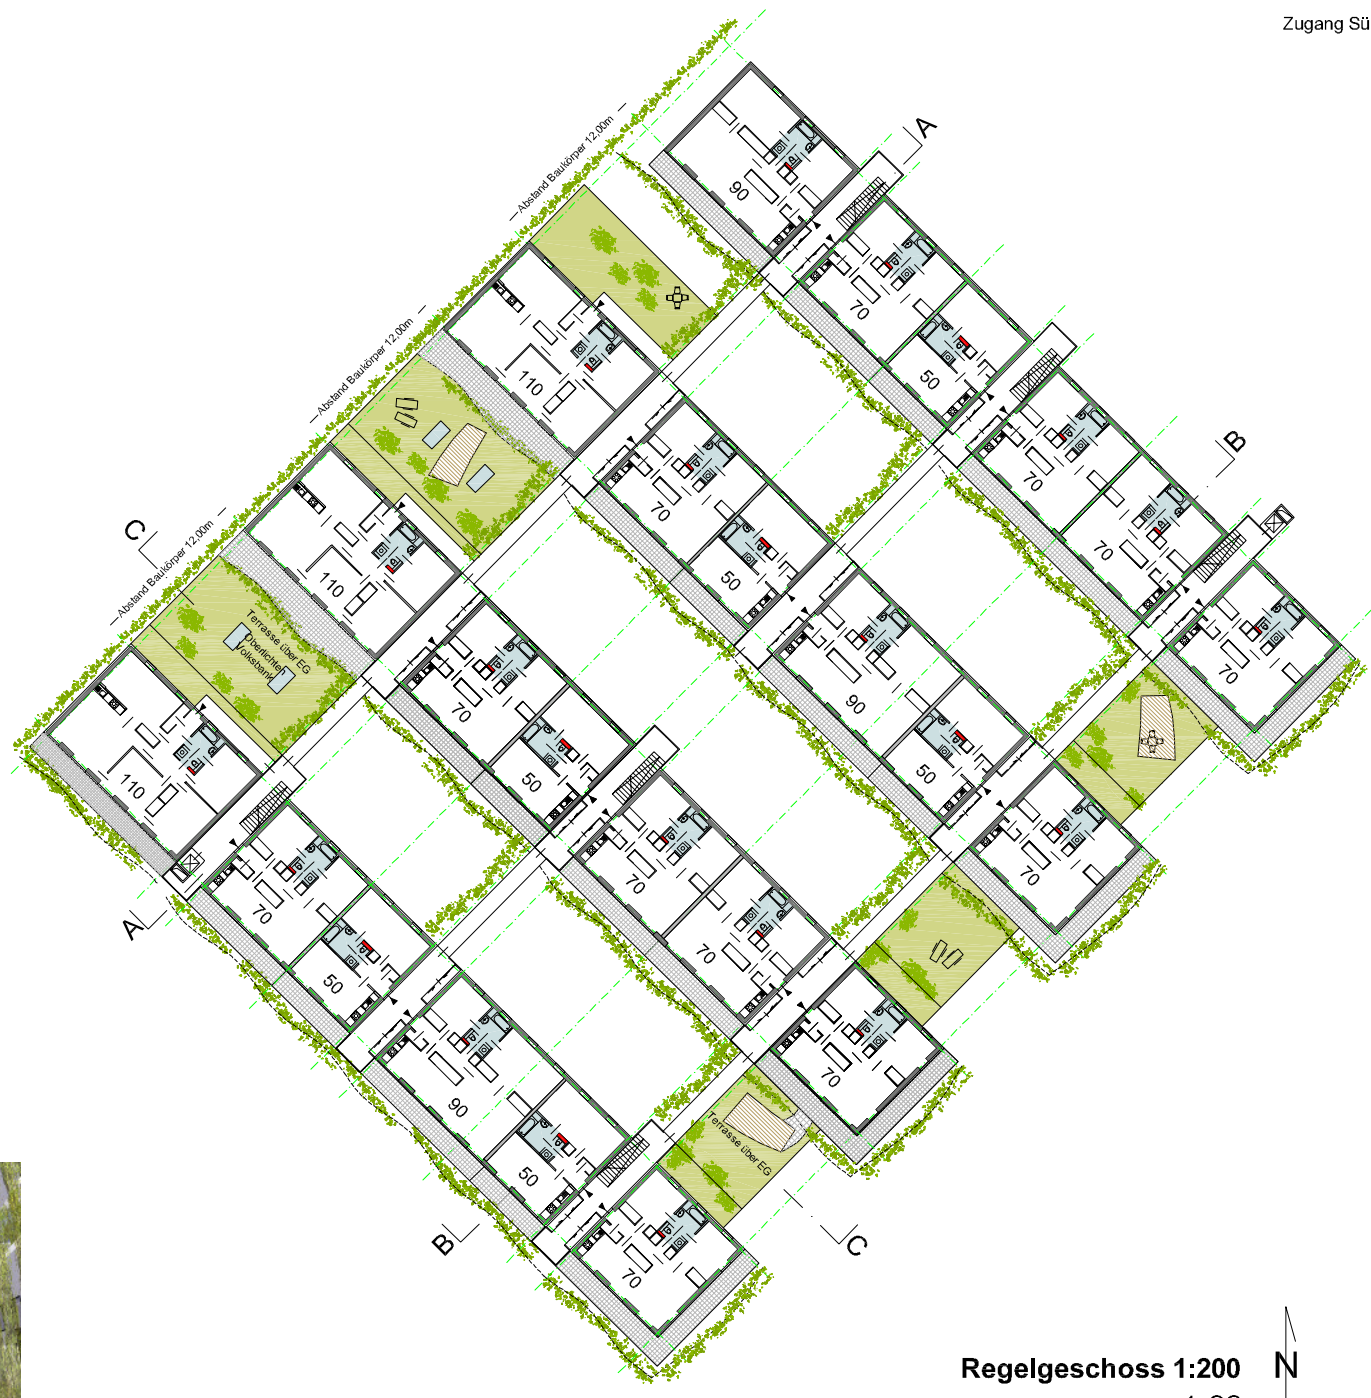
Zugang Sü

A

90

70

50

Abstand Baukörper 12,00m

Abstand Baukörper 12,00m

Abstand Baukörper 12,00m

110

110

110

70

50

B

70

70

C

Terrasse über EG
Oberlichter Volksbank

70

50

90

50

70

70

70

A

70

50

70

70

70

90

50

Terrasse über EG

B

70

C

Regelgeschoss 1:200

N